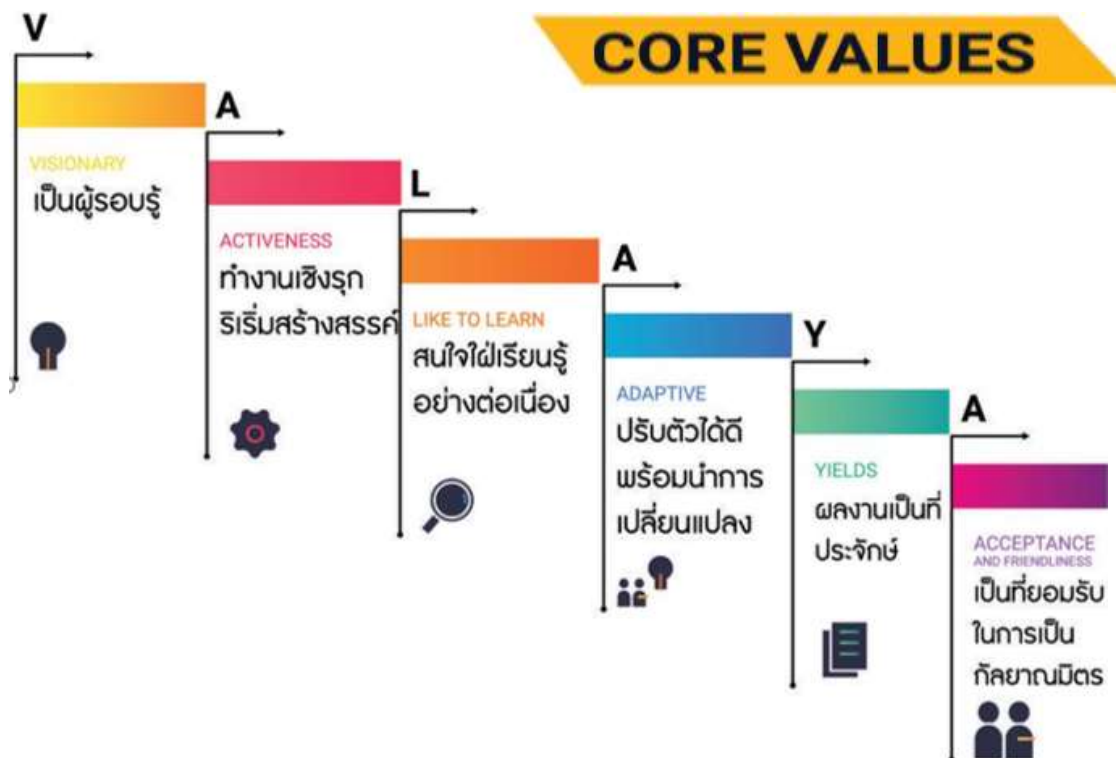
CORE VALUES

V

VISIONARY
เป็นผู้รอบรู้

A

ACTIVENESS
ทำงานเชิงรุก ริเริ่มสร้างสรรค์

L

LIKE TO LEARN
สนใจใฝ่เรียนรู้ อย่างต่อเนื่อง

A

ADAPTIVE
ปรับตัวได้ดี พร้อมนำการเปลี่ยนแปลง

Y

YIELDS
ผลงานเป็นที่ประจักษ์

A

ACCEPTANCE AND FRIENDLINESS
เป็นที่ยอมรับ ในการเป็น กัลยาณมิตร